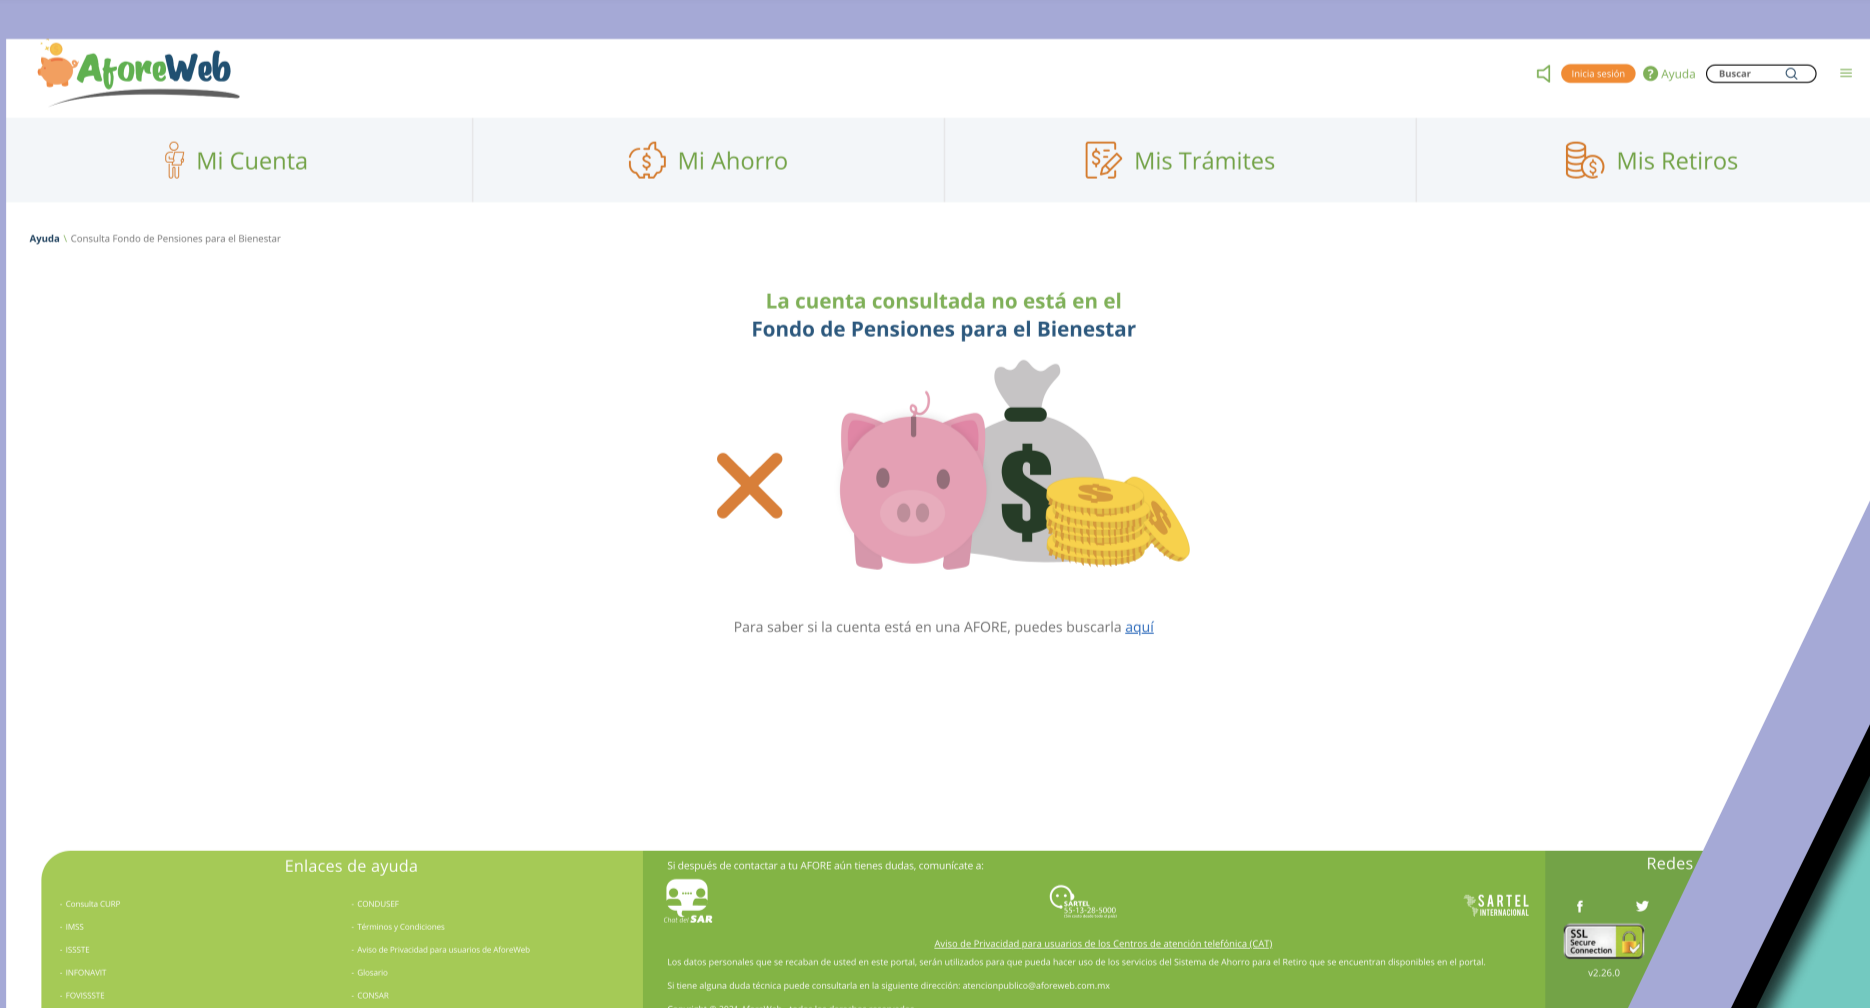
AforeWeb

Inicia sesión Ayuda Buscar

Mi Cuenta | Mi Ahorro | Mis Trámites | Mis Retiros

Ayuda \ Consulta Fondo de Pensiones para el Bienestar

La cuenta consultada no está en el
Fondo de Pensiones para el Bienestar

Para saber si la cuenta está en una AFORE, puedes buscarla aquí

Enlaces de ayuda

- Consulta CURP
- IMSS
- ISSSTE
- INFONAVIT
- FOVISSSTE

- CONDUSEF
- Términos y Condiciones
- Aviso de Privacidad para usuarios de AforeWeb
- Glosario
- CONSAR

Si después de contactar a tu AFORE aún tienes dudas, comunícate a:

Chat del SAR

SARTEL 55-13-28-5000

SARTEL INTERNACIONAL

Aviso de Privacidad para usuarios de los Centros de atención telefónica (CAT)

Los datos personales que se recaban de usted en este portal, serán utilizados para que pueda hacer uso de los servicios del Sistema de Ahorro para el Retiro que se encuentran disponibles en el portal.

Si tiene alguna duda técnica puede consultarla en la siguiente dirección: atencionpublico@aforeweb.com.mx

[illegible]

Redes

f

SSL Secure Connection

v2.26.0